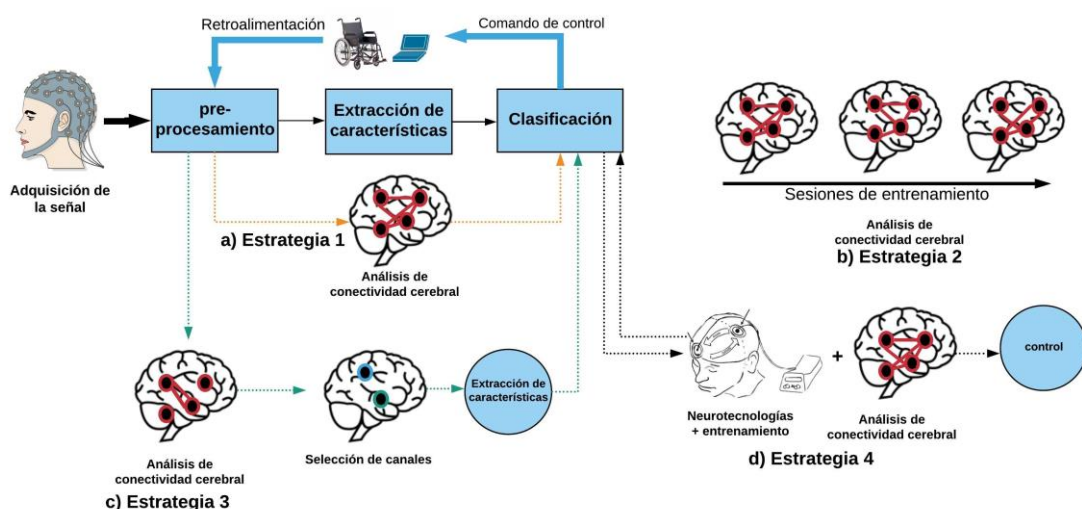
Retroalimentación

Comando de control

Adquisición de la señal

pre-procesamiento

Extracción de características

Clasificación

a) Estrategia 1

Análisis de conectividad cerebral

Sesiones de entrenamiento

Análisis de conectividad cerebral

b) Estrategia 2

Análisis de conectividad cerebral

Selección de canales

Extracción de características

c) Estrategia 3

Neurotecnologías + entrenamiento

+

Análisis de conectividad cerebral

control

d) Estrategia 4